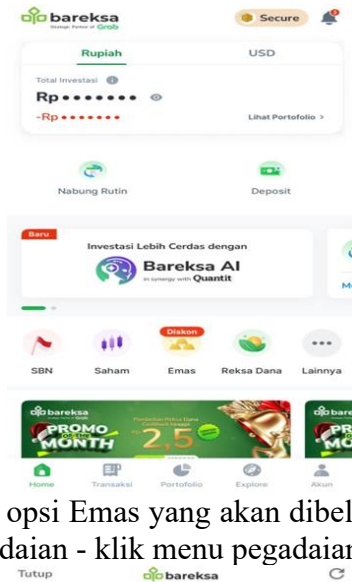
bareksa
Strategic Partner of Grab
Secure

Rupiah
USD

Total Investasi
Rp••••••••
-Rp•••••••
Lihat Portofolio >

Nabung Rutin
Deposit

Baru
Investasi Lebih Cerdas dengan
Bareksa AI
in synergy with Quantit

Diskon
SBN
Saham
Emas
Reksa Dana
Lainnya

bareksa
PROMO MONTH
2,5

Home
Transaksi
Portofolio
Explore
Akun

opsi Emas yang akan dibel
daian - klik menu pegadaian

Tutup
bareksa